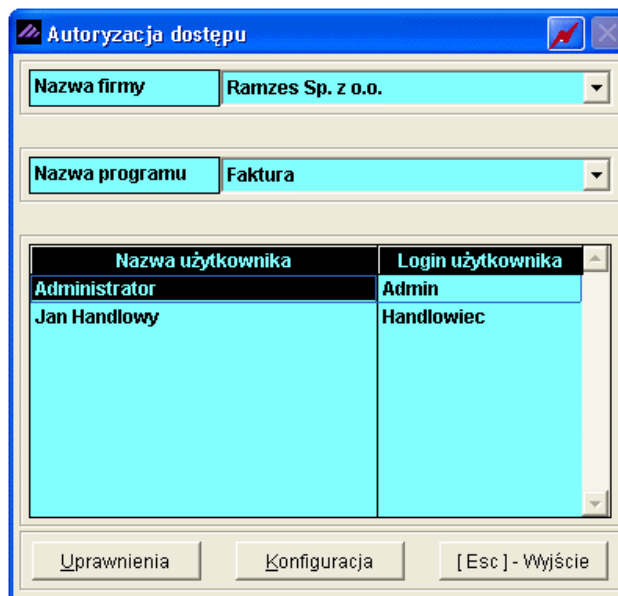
Autoryzacja dostępu

Nazwa firmy | Ramzes Sp. z o.o.

Nazwa programu | Faktura

| Nazwa użytkownika | Login użytkownika |
|---|---|
| Administrator | Admin |
| Jan Handlowy | Handlowiec |

Uprawnienia

Konfiguracja

[Esc] - Wyjście